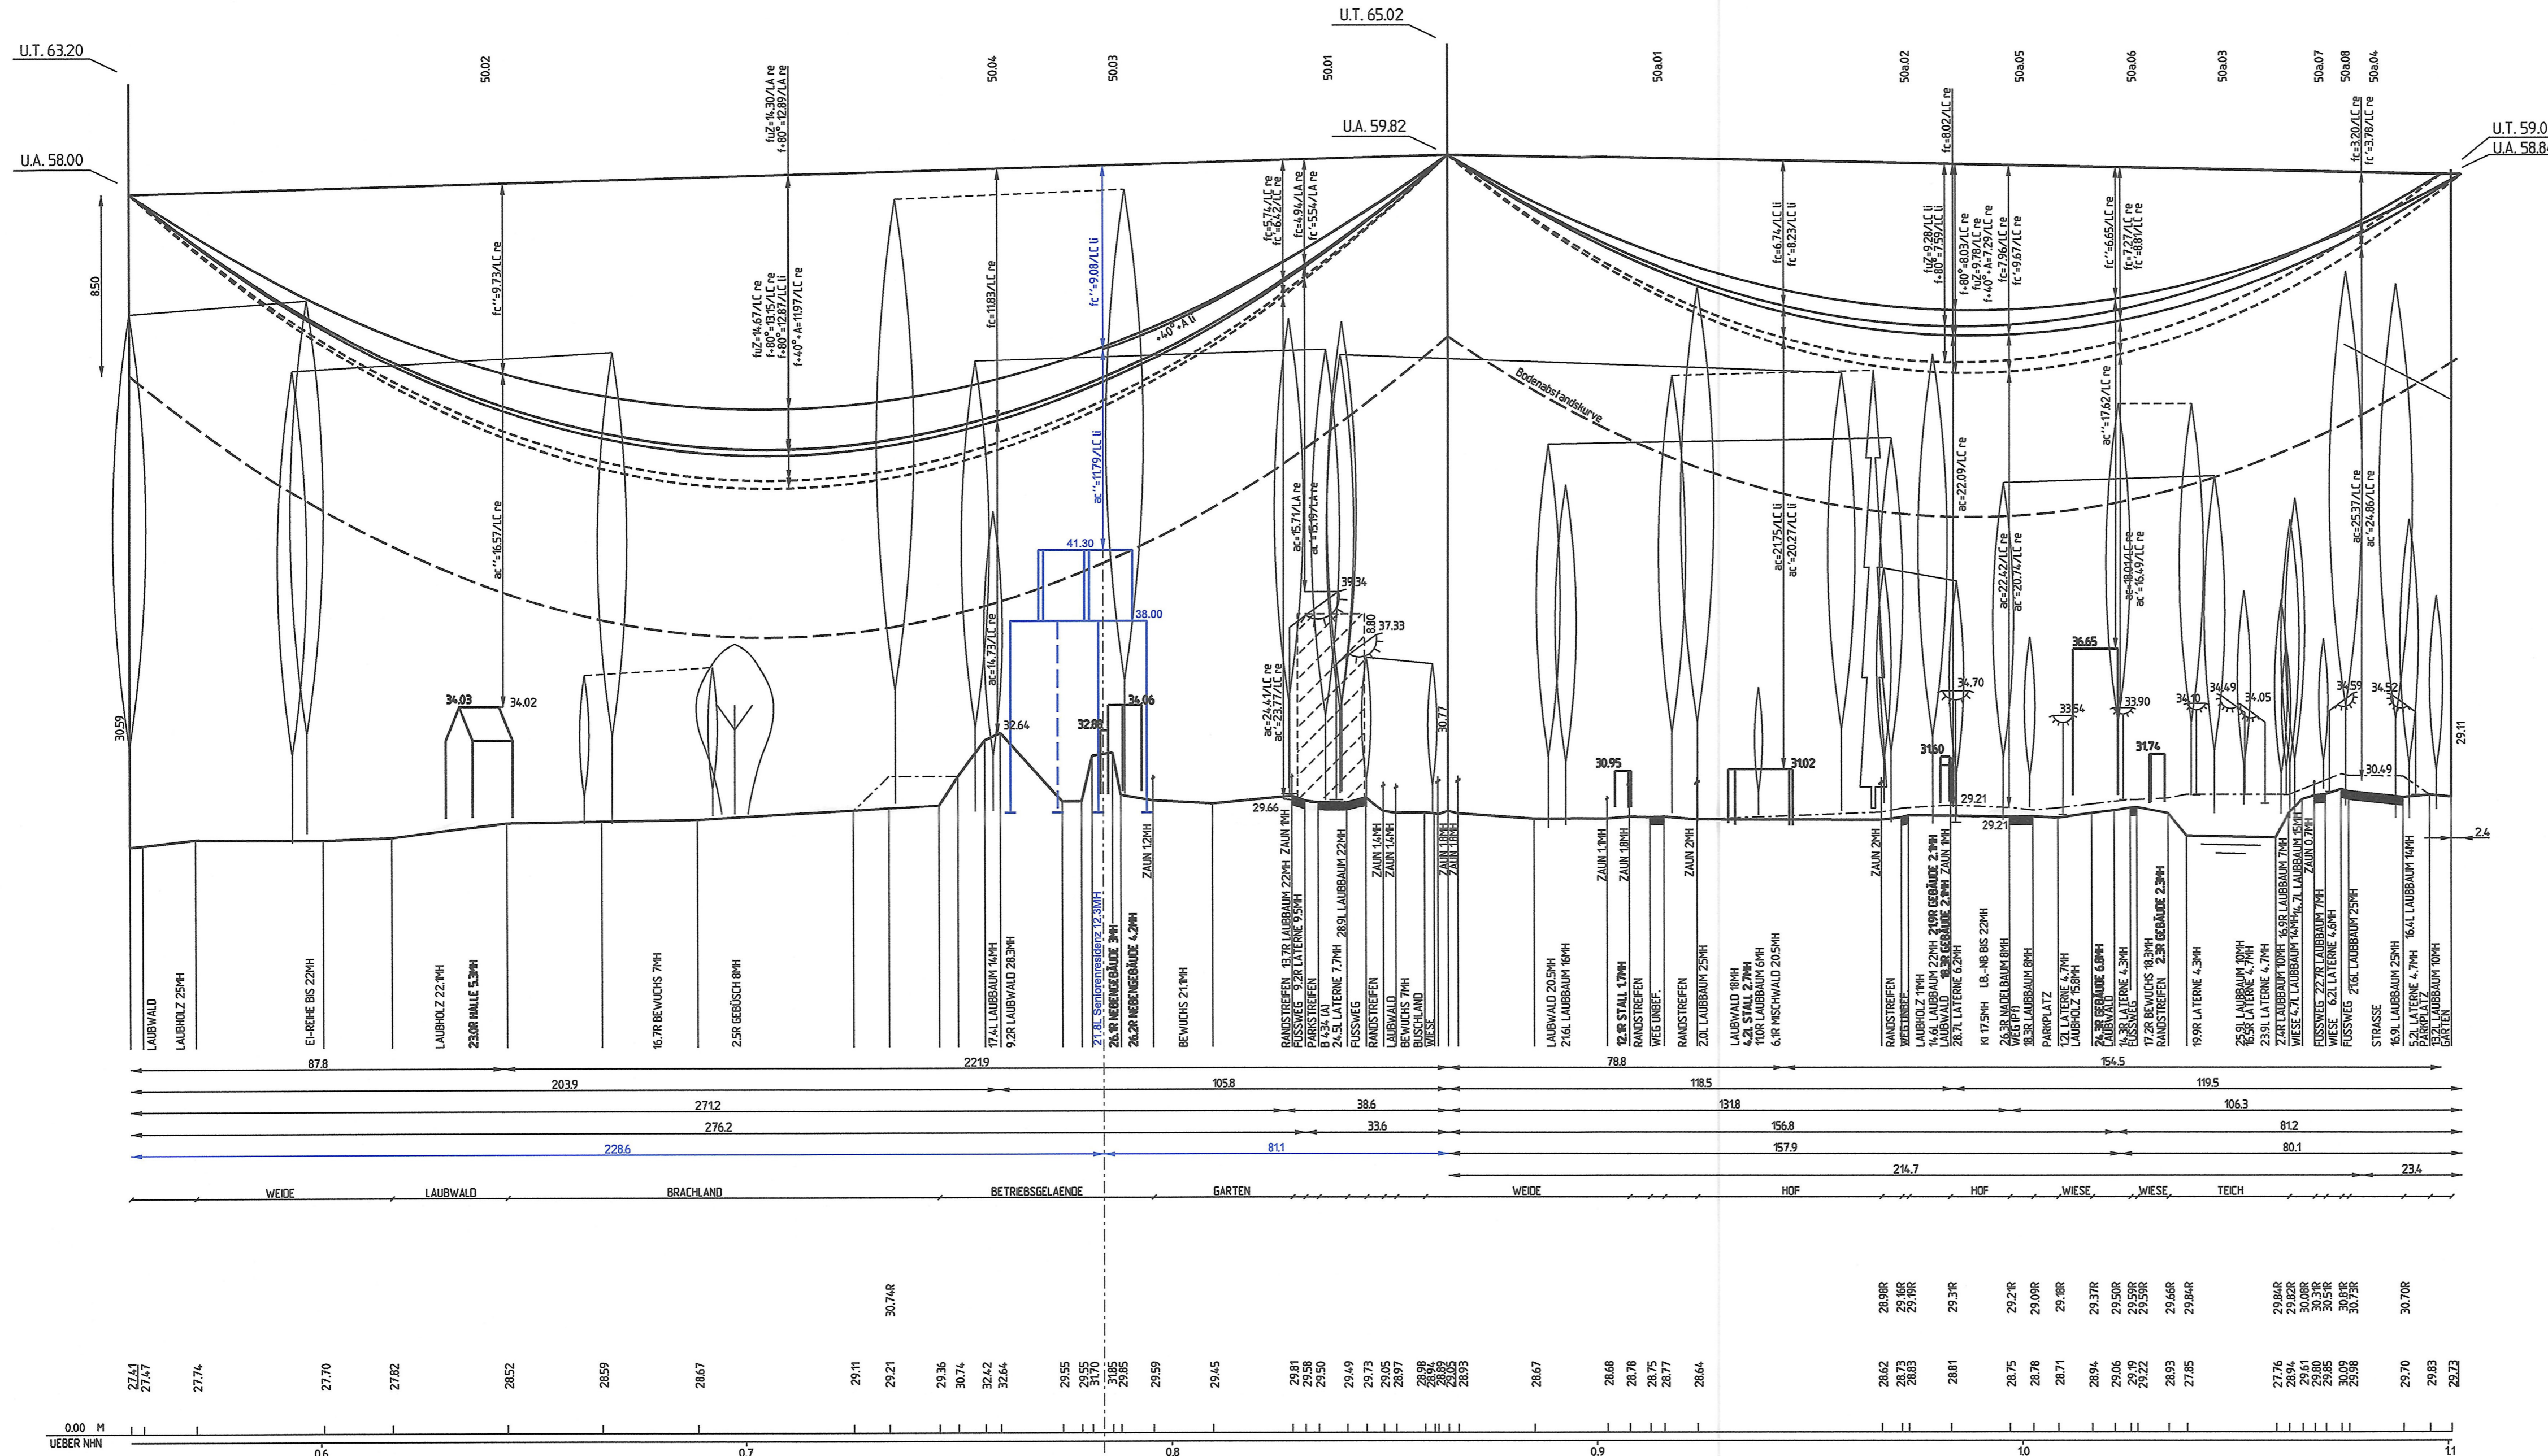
U.T. 63.20
U.A. 58.00
U.T. 65.02
U.A. 59.82
U.T. 59.0
U.A. 58.8

50.02
50.04
50.03
50.01
50a.01
50a.02
50a.05
50a.06
50a.03
50a.07
50a.08
50a.04

8.50
fc''=9.73/LC re
fuZ=14.30/LA re
f+80°=12.89/LA re
fuZ=14.67/LC re
f+80°=13.35/LC re
f+80°=12.87/LC li
f+40°+A=11.97/LC re
fc=11.83/LC re
fc''=9.08/LC li
+40°+A li
fc=5.74/LC re
fc=6.42/LC re
fc=4.94/LA re
fc'=5.54/LA re
fc=6.74/LC li
fc'=8.23/LC li
fc=8.02/LC re
fuZ=9.28/LC li
f+80°=7.59/LC li
f+80°=8.03/LC re
fuZ=9.78/LC re
f+40°+A=7.29/LC re
fc=7.96/LC re
fc'=9.67/LC re
fc''=6.65/LC re
fc=7.27/LC re
fc'=8.81/LC re
fc=3.20/LC re
fc'=3.78/LC re
Bodenabstandskurve
ac''=16.57/LC re
ac''=11.79/LC li
ac=15.71/LA re
ac'=15.18/LA re
ac=21.75/LC li
ac'=20.27/LC li
ac=22.09/LC re
ac''=17.62/LC re
ac=22.42/LC re
ac'=20.74/LC re
ac=18.04/LC re
ac'=16.49/LC re
ac=25.37/LC re
ac'=24.86/LC re
ac=14.73/LC re
ac=24.41/LC re
ac'=23.77/LC re
41.30
38.00
39.34
37.33
8.80
34.03
34.02
32.64
32.88
34.06
30.59
29.66
30.77
30.95
31.02
31.60
34.70
29.21
29.21
33.54
36.65
33.90
31.74
34.10
34.49
34.05
34.59
34.52
30.49
29.11
2.4

LAUBWALD
LAUBHOLZ 25MH
EI-REIHE BIS 22MH
LAUBHOLZ 22.1MH
23.0R HALLE 5.3MH
16.7R BEWUCHS 7MH
2.5R GEBÜSCH 8MH
17.4L LAUBBAUM 14MH
9.2R LAUBWALD 28.3MH
21.8L Seniorenresidenz 12.3MH
26.1R NEBENGEBÄUDE 3MH
26.2R NEBENGEBÄUDE 4.2MH
ZAUN 1.2MH
BEWUCHS 21.1MH
RANDSTREIFEN 13.7R LAUBBAUM 22MH ZAUN 1MH
FUSSWEG 9.2R LATERNE 9.5MH
PARKSTREIFEN
B 434 (A)
24.5L LATERNE 7.7MH
FUSSWEG 28.9L LAUBBAUM 22MH
RANDSTREIFEN ZAUN 1.4MH
LAUBWALD ZAUN 1.4MH
BEWUCHS 7MH
BUSCHLAND
WIESE ZAUN 1.8MH ZAUN 1.8MH
LAUBWALD 20.5MH
21.6L LAUBBAUM 16MH
ZAUN 1.1MH
12.1R STALL 1.7MH ZAUN 1.8MH
RANDSTREIFEN
WEG UNBEF.
RANDSTREIFEN ZAUN 2MH
2.0L LAUBBAUM 25MH
LAUBWALD 18MH
4.2L STALL 2.7MH
11.0R LAUBBAUM 6MH
6.1R MISCHWALD 20.5MH
RANDSTREIFEN ZAUN 2MH
WEG UNBEF.
LAUBHOLZ 11MH
14.6L LAUBBAUM 22MH 21.9R GEBÄUDE 2.9MH
LAUBWALD 18.3R GEBÄUDE 2.9MH ZAUN 1MH
28.7L LATERNE 6.2MH
KI 17.5MH LB.-NB BIS 22MH
26.3R NADELBAUM 8MH
WEG (P)
18.3R LAUBBAUM 8MH
PARKPLATZ
12L LATERNE 4.7MH
LAUBHOLZ 15.8MH
24.3R GEBÄUDE 6.8MH
LAUBWALD
14.3R LATERNE 4.3MH
FUSSWEG
17.2R BEWUCHS 18.3MH
RANDSTREIFEN 2.3R GEBÄUDE 2.3MH
19.9R LATERNE 4.3MH
25.9L LAUBBAUM 10MH
16.5R LATERNE 4.7MH
23.9L LATERNE 4.7MH
27.8R LAUBBAUM 10MH 16.9R LAUBBAUM 7MH
WIESE 4.7L LAUBBAUM 14MH 16.7L LAUBBAUM 15MH
FUSSWEG 22.7R LAUBBAUM 7MH ZAUN 0.7MH
WIESE 6.2L LATERNE 4.6MH
FUSSWEG 21.6L LAUBBAUM 25MH
STRASSE
16.9L LAUBBAUM 25MH
5.2L LATERNE 4.7MH 16.4L LAUBBAUM 14MH
PARKPLATZ
13.2L LAUBBAUM 10MH
GARTEN

87.8
221.9
78.8
154.5
203.9
105.8
118.5
119.5
271.2
38.6
131.8
106.3
276.2
33.6
156.8
81.2
228.6
81.1
157.9
80.1
214.7
23.4

WEIDE
LAUBWALD
BRACHLAND
BETRIEBSGELAENDE
GARTEN
WEIDE
HOF
HOF
WIESE
WIESE
TEICH

30.74R
28.98R 29.16R 29.19R
29.31R
29.21R
29.09R
29.18R
29.37R
29.50R 29.59R 29.59R
29.66R 29.84R
29.84R 29.82R 30.08R 30.31R 30.51R
30.81R 30.73R
30.70R

27.41 27.47 27.74 27.70 27.82 28.52 28.59 28.67 29.11 29.21 29.36 30.74 32.42 32.64 29.55 29.55 31.70 31.85 29.85 29.59 29.45 29.81 29.58 29.50 29.49 29.73 29.05 28.97 28.98 28.89 28.89 29.05 28.93 28.67 28.68 28.78 28.75 28.77 28.64 28.62 28.73 28.83 28.81 28.75 28.78 28.71 28.94 29.06 29.19 29.22 28.93 27.85 27.76 28.94 29.61 29.80 29.85 30.09 29.98 29.70 29.83 29.73

0.00 M
UEBER NHN
0.6
0.7
0.8
0.9
1.0
1.1